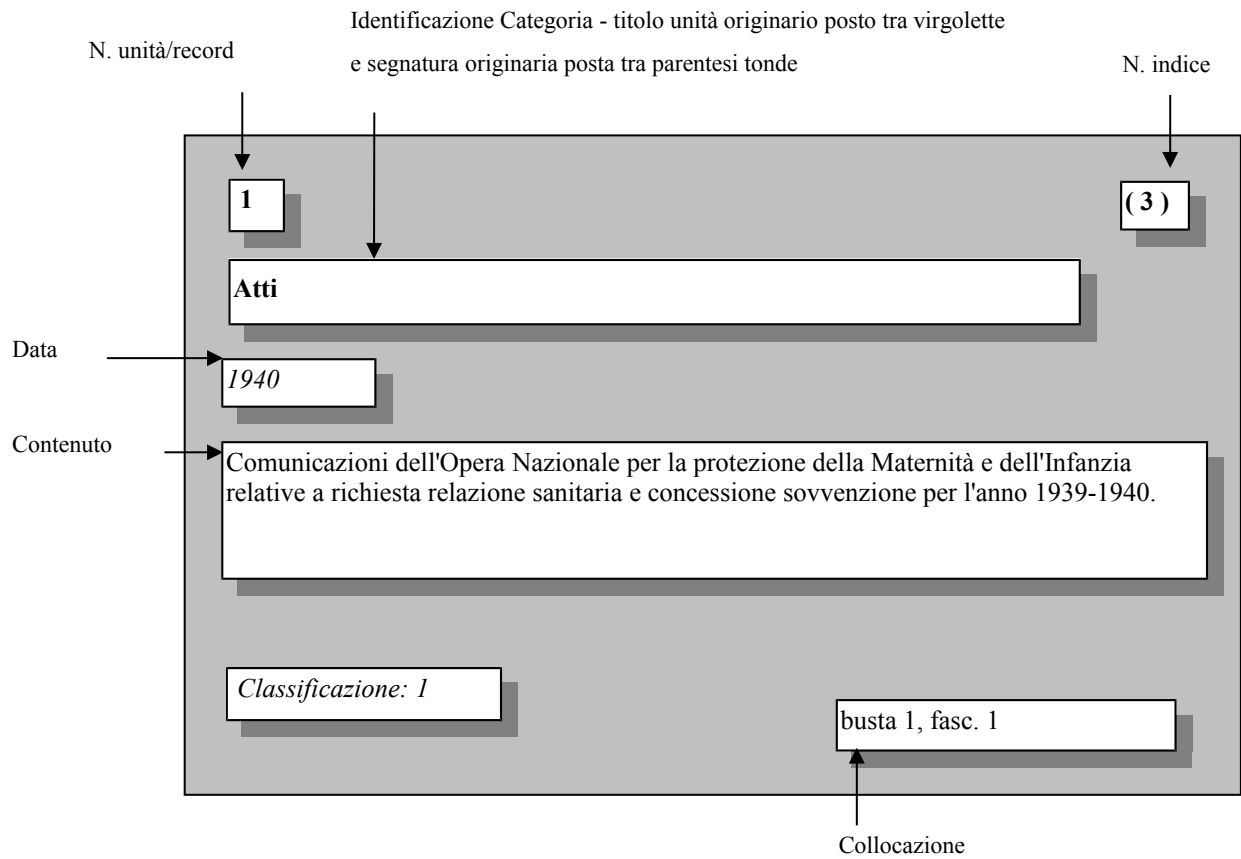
Identificazione Categoria - titolo unità originario posto tra virgolette e segnatura originaria posta tra parentesi tonde

N. unità/record

N. indice

1

( 3 )

Atti

Data

1940

Contenuto

Comunicazioni dell'Opera Nazionale per la protezione della Maternità e dell'Infanzia relative a richiesta relazione sanitaria e concessione sovvenzione per l'anno 1939-1940.

Classificazione: 1

busta 1, fasc. 1

Collocazione